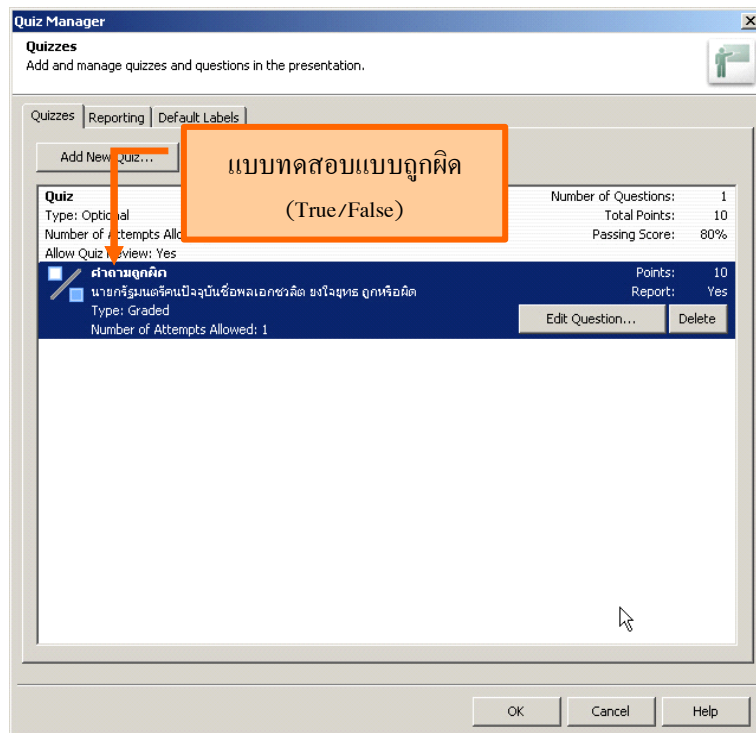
Quiz Manager

Quizzes
Add and manage quizzes and questions in the presentation.

Quizzes | Reporting | Default Labels

Add New Quiz...

แบบทดสอบแบบถูกผิด
(True/False)

Quiz
Type: Optional
Number of Attempts Allo
Allow Quiz Review: Yes

Number of Questions: 1
Total Points: 10
Passing Score: 80%

คำถามถูกผิด
นายกรัฐมนตรีคนปัจจุบันชื่อพลเอกชวลิต ยงใจยุทธ ถูกหรือผิด
Type: Graded
Number of Attempts Allowed: 1

Points: 10
Report: Yes

Edit Question... | Delete

OK | Cancel | Help